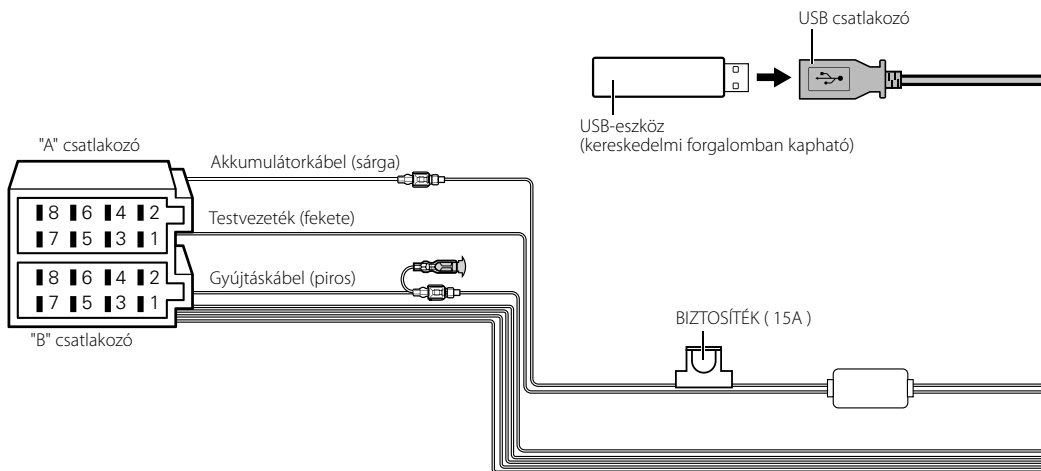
USB csatlakozó

USB-eszköz
(kereskedelmi forgalomban kapható)

"A" csatlakozó

Akkumulátorkábel (sárga)

8 6 4 2
7 5 3 1

Testvezeték (fekete)

8 6 4 2
7 5 3 1

Gyújtáskábel (piros)

"B" csatlakozó

BIZTOSÍTÉK ( 15A )